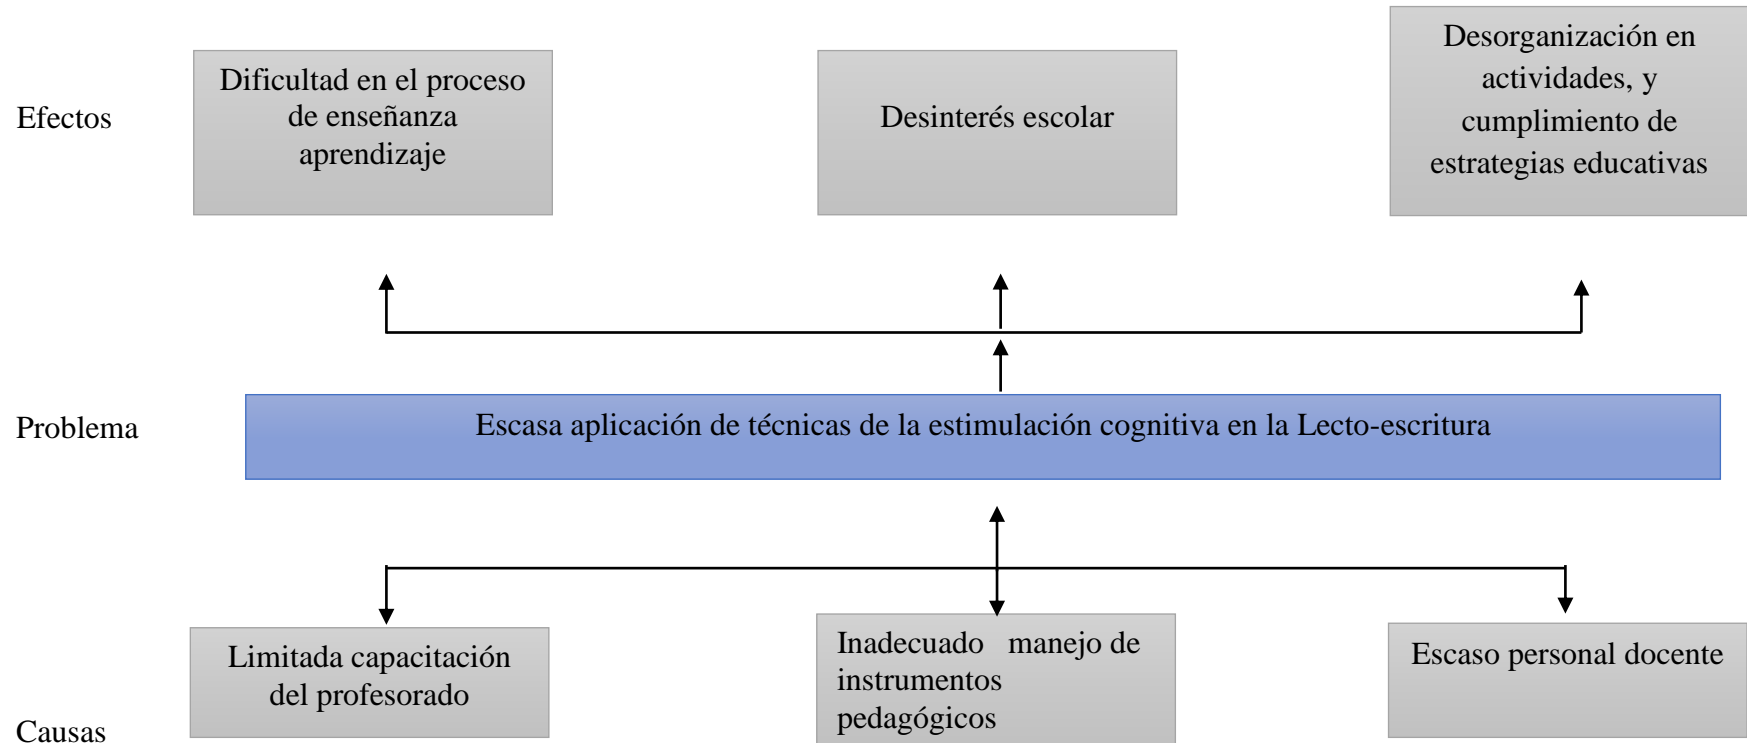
Efectos

Dificultad en el proceso de enseñanza aprendizaje

Desinterés escolar

Desorganización en actividades, y cumplimiento de estrategias educativas

Problema

Escasa aplicación de técnicas de la estimulación cognitiva en la Lecto-escritura

Causas

Limitada capacitación del profesorado

Inadecuado manejo de instrumentos pedagógicos

Escaso personal docente